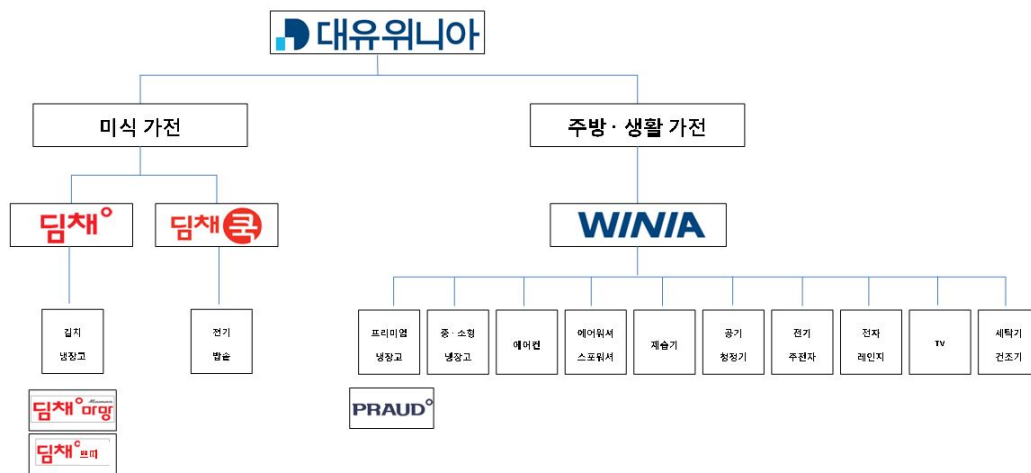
대유위니아

미식 가전

주방 · 생활 가전

딤채°

딤채쿡

WINIA

김치 냉장고

전기 밥솥

프리미엄 냉장고

중 · 소형 냉장고

에어컨

에어워셔 스포워셔

제습기

공기 청정기

전기 주전자

전자 레인지

TV

세탁기 건조기

딤채° 마망

딤채° 쁘띠

PRAUD°